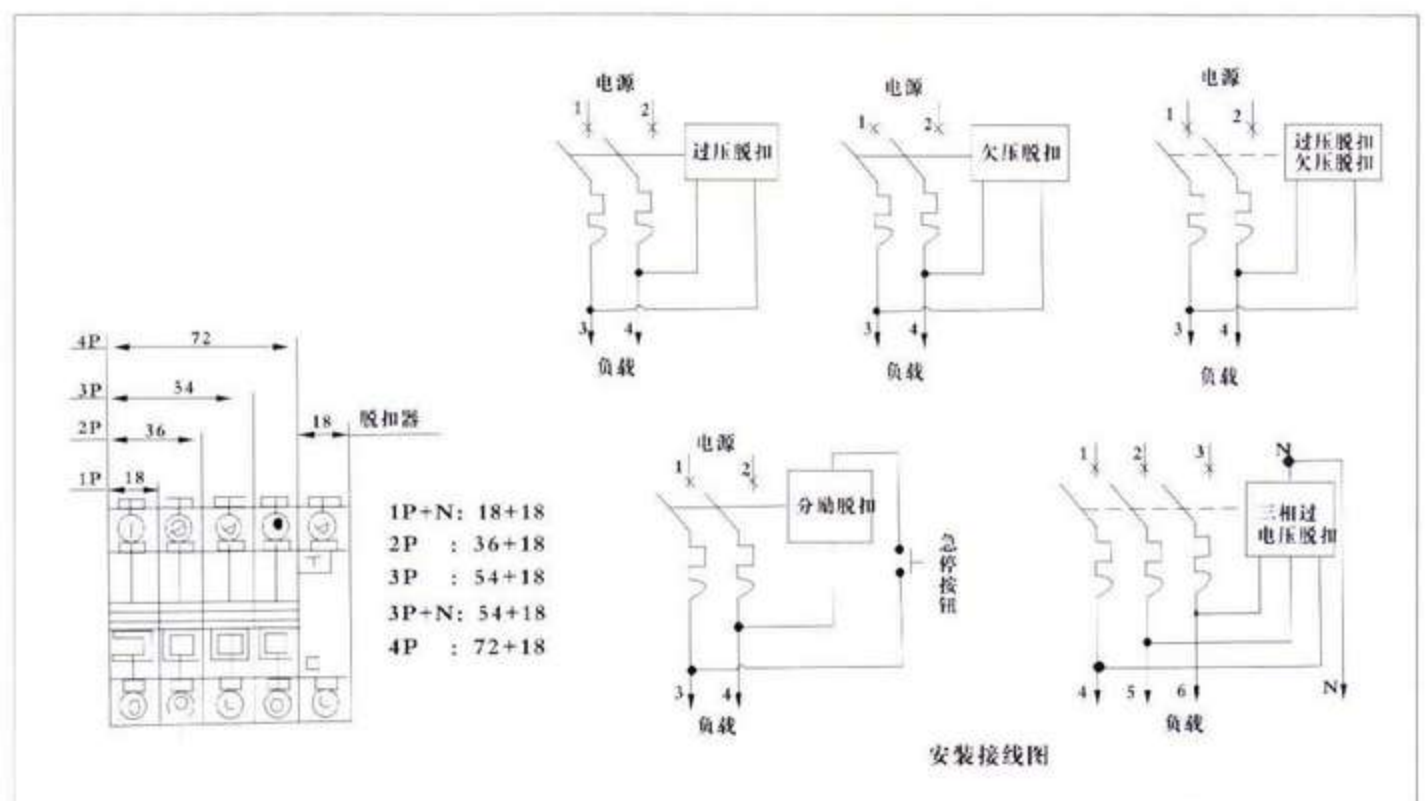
电源
1 2
过压脱扣
3 4
负载

电源
1 2
欠压脱扣
3 4
负载

电源
1 2
过压脱扣
欠压脱扣
3 4
负载

4P 72
3P 54
2P 36
1P 18
18 脱扣器

1P+N: 18+18
2P : 36+18
3P : 54+18
3P+N: 54+18
4P : 72+18

电源
1 2
分励脱扣
急停按钮
3 4
负载

1 2 3 N
三相过
电压脱扣
4 5 6 N
负载

安装接线图